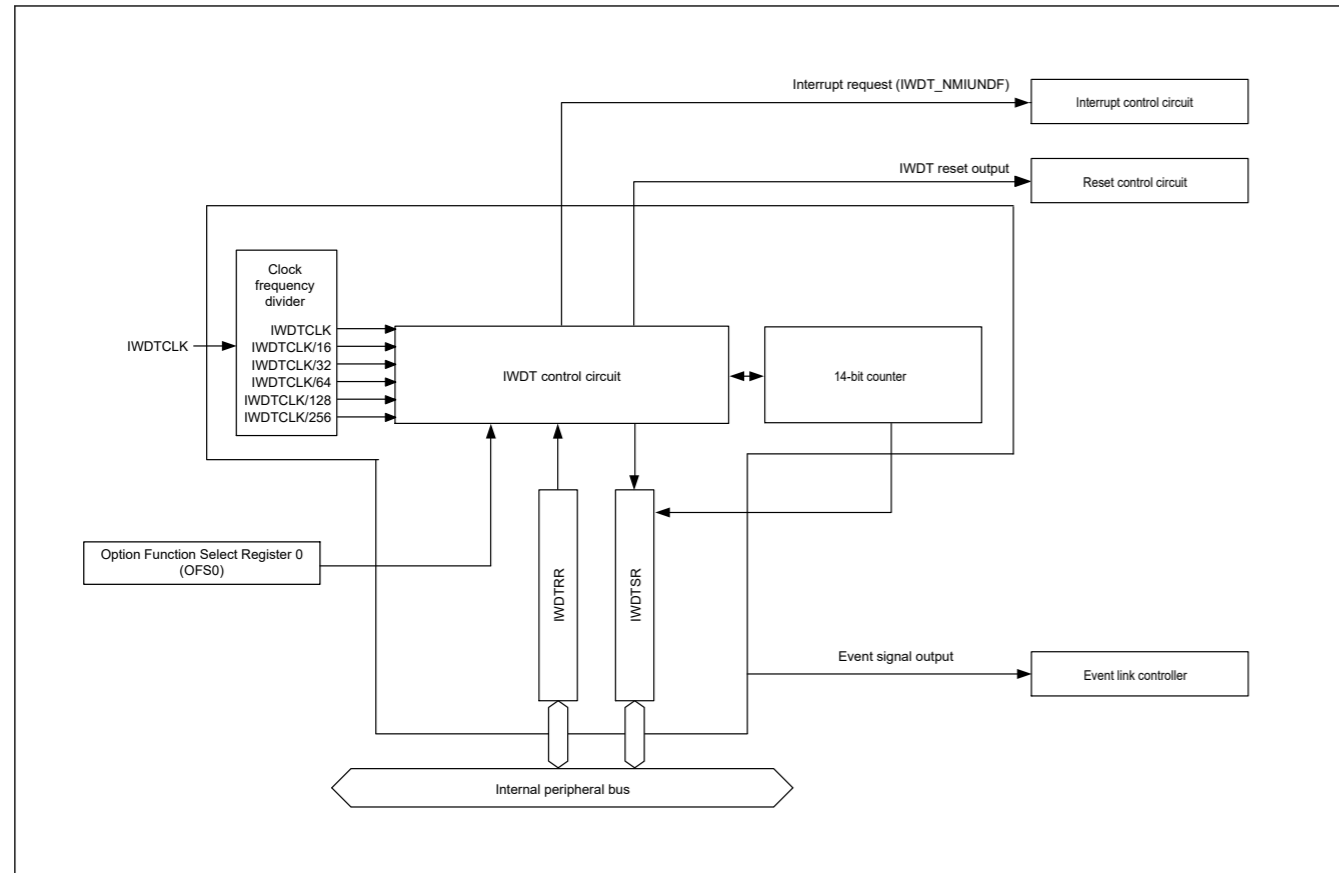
Interrupt request (IWDT_NMIUNDF)

Interrupt control circuit

IWDT reset output

Reset control circuit

Clock frequency divider

IWDTCLK

IWDTCLK

IWDTCLK/16

IWDTCLK/32

IWDTCLK/64

IWDTCLK/128

IWDTCLK/256

IWDT control circuit

14-bit counter

Option Function Select Register 0 (OFS0)

IWDTRR

IWDTSR

Event signal output

Event link controller

Internal peripheral bus